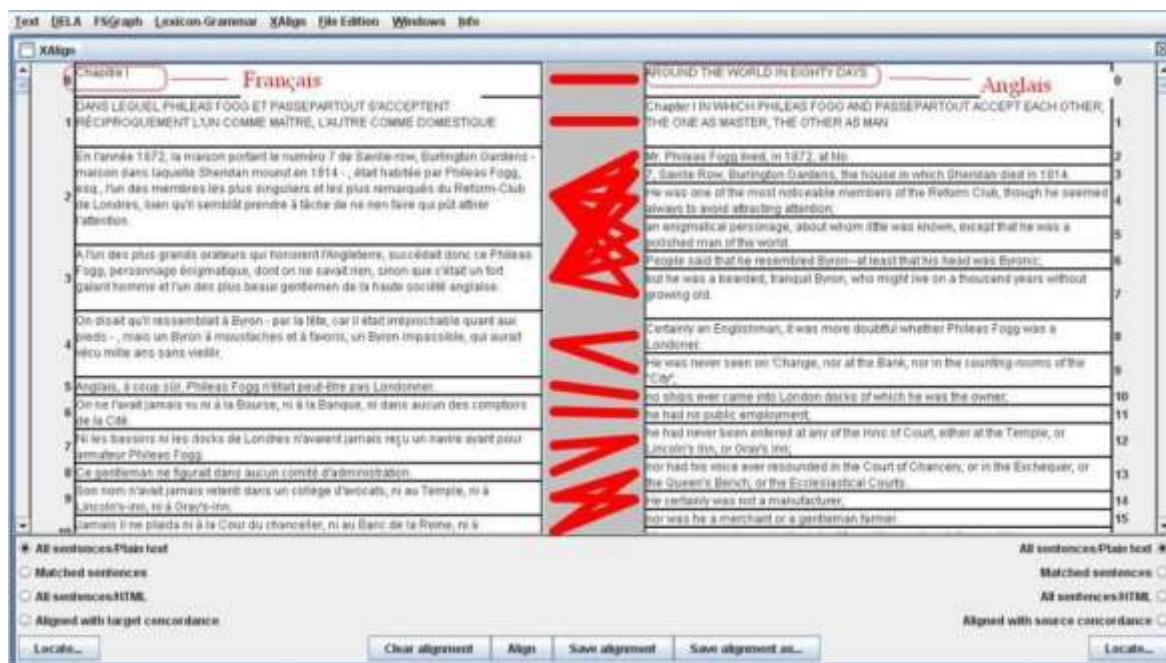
Text DELA FSGraph Lexicon-Grammar XAlign File Edition Windows Info

XAlign

0 Chapitre I — Français

1 DANS LEQUEL PHILEAS FOGG ET PASSEPARTOUT S'ACCEPTENT RÉCIPROQUEMENT L'UN COMME MAÎTRE, L'AUTRE COMME DOMESTIQUE

2 En l'année 1872, la maison portant le numéro 7 de Saville-row, Burlington Gardens - maison dans laquelle Sheridan mourut en 1814 -, était habitée par Phileas Fogg, esq., l'un des membres les plus singuliers et les plus remarqués du Reform-Club de Londres, bien qu'il semblât prendre à tâche de ne rien faire qui pût attirer l'attention.

3 A l'un des plus grands orateurs qui honorent l'Angleterre, succédait donc ce Phileas Fogg, personnage énigmatique, dont on ne savait rien, sinon que c'était un fort galant homme et l'un des plus beaux gentlemen de la haute société anglaise.

4 On disait qu'il ressemblait à Byron - par la tête, car il était irréprochable quant aux pieds -, mais un Byron à moustaches et à favoris, un Byron impassible, qui aurait vécu mille ans sans vieillir.

5 Anglais, à coup sûr, Phileas Fogg n'était peut-être pas Londonner.

6 On ne l'avait jamais vu ni à la Bourse, ni à la Banque, ni dans aucun des comptoirs de la Cité.

7 Ni les bassins ni les docks de Londres n'avaient jamais reçu un navire ayant pour armateur Phileas Fogg.

8 Ce gentleman ne figurait dans aucun comité d'administration.

9 Son nom n'avait jamais retenti dans un collège d'avocats, ni au Temple, ni à Lincoln's-inn, ni à Gray's-inn.

10 Jamais il ne plaida ni à la Cour du chancelier, ni au Banc de la Reine, ni à

AROUND THE WORLD IN EIGHTY DAYS — Anglais 0

Chapter I IN WHICH PHILEAS FOGG AND PASSEPARTOUT ACCEPT EACH OTHER, THE ONE AS MASTER, THE OTHER AS MAN 1

Mr. Phileas Fogg lived, in 1872, at No. 2

7, Saville Row, Burlington Gardens, the house in which Sheridan died in 1814. 3

He was one of the most noticeable members of the Reform Club, though he seemed always to avoid attracting attention; 4

an enigmatical personage, about whom little was known, except that he was a polished man of the world. 5

People said that he resembled Byron--at least that his head was Byronic; 6

but he was a bearded, tranquil Byron, who might live on a thousand years without growing old. 7

Certainly an Englishman, it was more doubtful whether Phileas Fogg was a Londoner. 8

He was never seen on 'Change, nor at the Bank, nor in the counting-rooms of the "City"; 9

no ships ever came into London docks of which he was the owner; 10

he had no public employment; 11

he had never been entered at any of the Inns of Court, either at the Temple, or Lincoln's Inn, or Gray's Inn; 12

nor had his voice ever resounded in the Court of Chancery, or in the Exchequer, or the Queen's Bench, or the Ecclesiastical Courts. 13

He certainly was not a manufacturer; 14

nor was he a merchant or a gentleman farmer. 15

All sentences/Plain text
Matched sentences
All sentences/HTML
Aligned with target concordance

All sentences/Plain text
Matched sentences
All sentences/HTML
Aligned with source concordance

Locate... Clear alignment Align Save alignment Save alignment as... Locate...